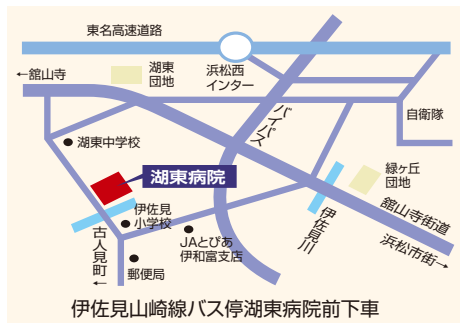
東名高速道路

←舘山寺

湖東
団地

浜松西
インター

バイパス

自衛隊

湖東中学校

湖東病院

緑ヶ丘
団地

伊佐見
小学校

伊佐見川

舘山寺街道

古人見町

JAとぴあ
伊和富支店

浜松市街→

郵便局

伊佐見山崎線バス停湖東病院前下車